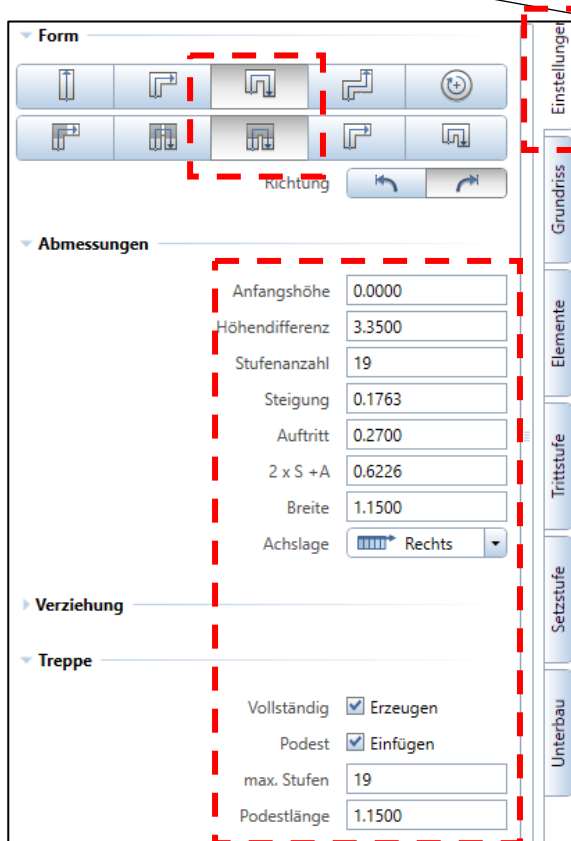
Form

Richtung

Abmessungen

Anfangshöhe 0.0000
Höhendifferenz 3.3500
Stufenanzahl 19
Steigung 0.1763
Auftritt 0.2700
2 x S +A 0.6226
Breite 1.1500
Achslage Rechts

Verziehung

Treppe

Vollständig Erzeugen
Podest Einfügen
max. Stufen 19
Podestlänge 1.1500

Einstellungen
Grundriss
Elemente
Trittstufe
Setzstufe
Unterbau